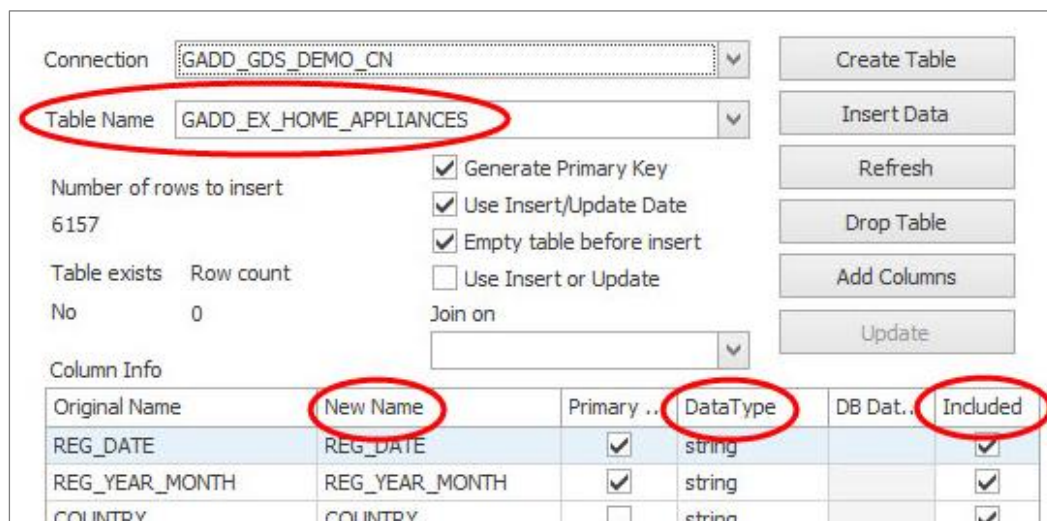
Connection GADD_GDS_DEMO_CN

Table Name GADD_EX_HOME_APPLIANCES

Number of rows to insert
6157

Table exists Row count
No 0

Generate Primary Key
Use Insert/Update Date
Empty table before insert
Use Insert or Update

Join on

Create Table
Insert Data
Refresh
Drop Table
Add Columns
Update

Column Info

| Original Name | New Name | Primary ... | DataType | DB Dat... | Included |
|---|---|---|---|---|---|
| REG_DATE | REG_DATE | ✓ | string | | ✓ |
| REG_YEAR_MONTH | REG_YEAR_MONTH | ✓ | string | | ✓ |
| COUNTRY | COUNTRY | | string | | ✓ |